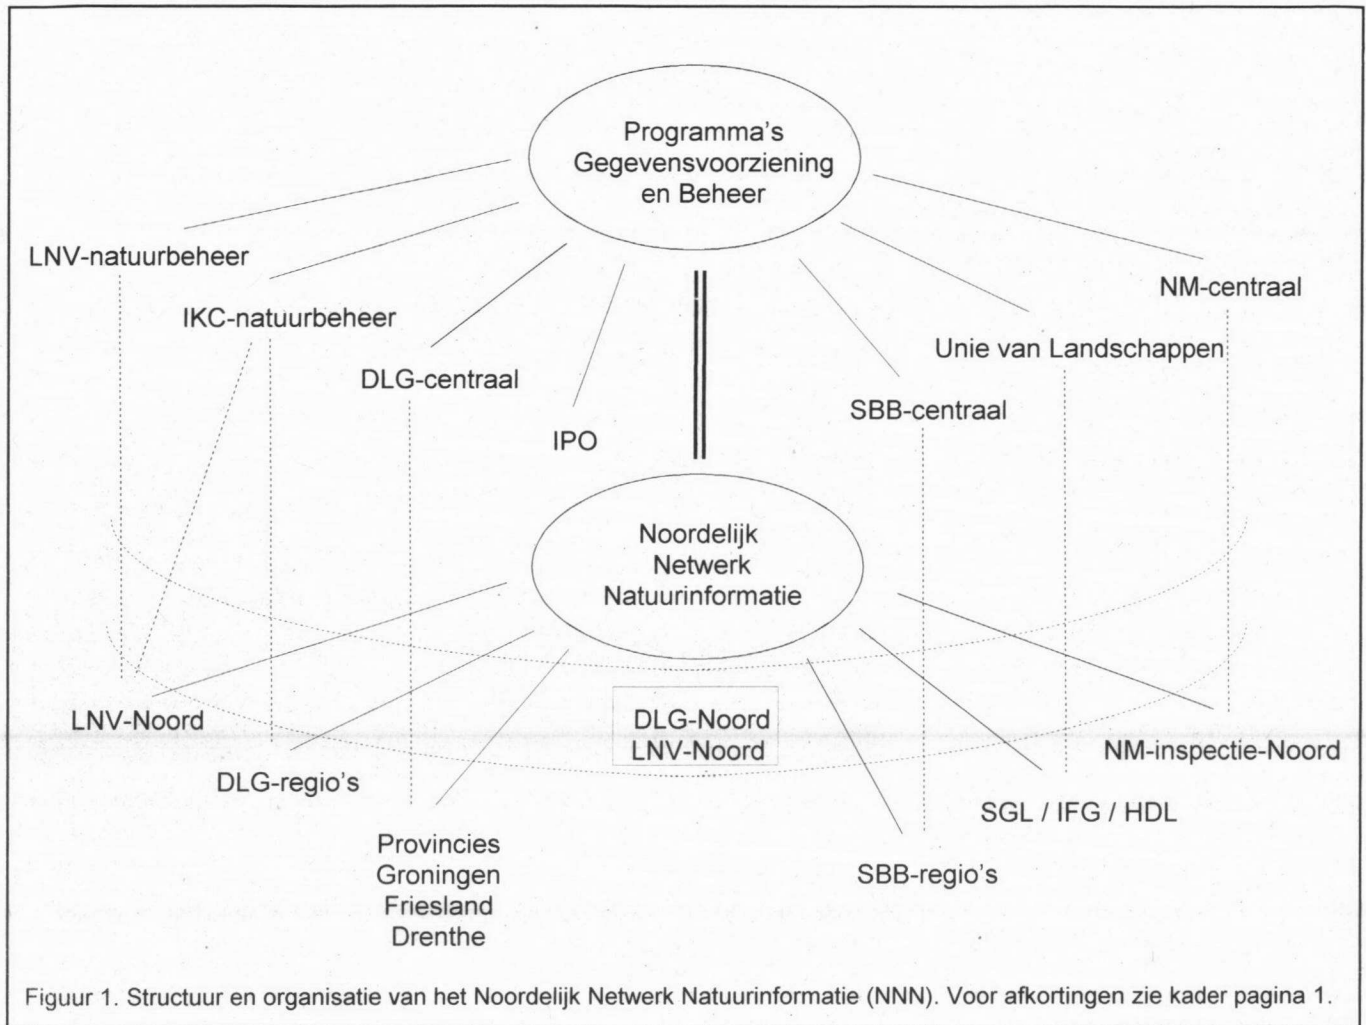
Programma's
Gegevensvoorziening
en Beheer

LNV-natuurbeheer

IKC-natuurbeheer

DLG-centraal

IPO

SBB-centraal

Unie van Landschappen

NM-centraal

Noordelijk
Netwerk
Natuurinformatie

LNV-Noord

DLG-regio's

Provincies
Groningen
Friesland
Drenthe

DLG-Noord
LNV-Noord

SBB-regio's

SGL / IFG / HDL

NM-inspectie-Noord

Figuur 1. Structuur en organisatie van het Noordelijk Netwerk Natuurinformatie (NNN). Voor afkortingen zie kader pagina 1.